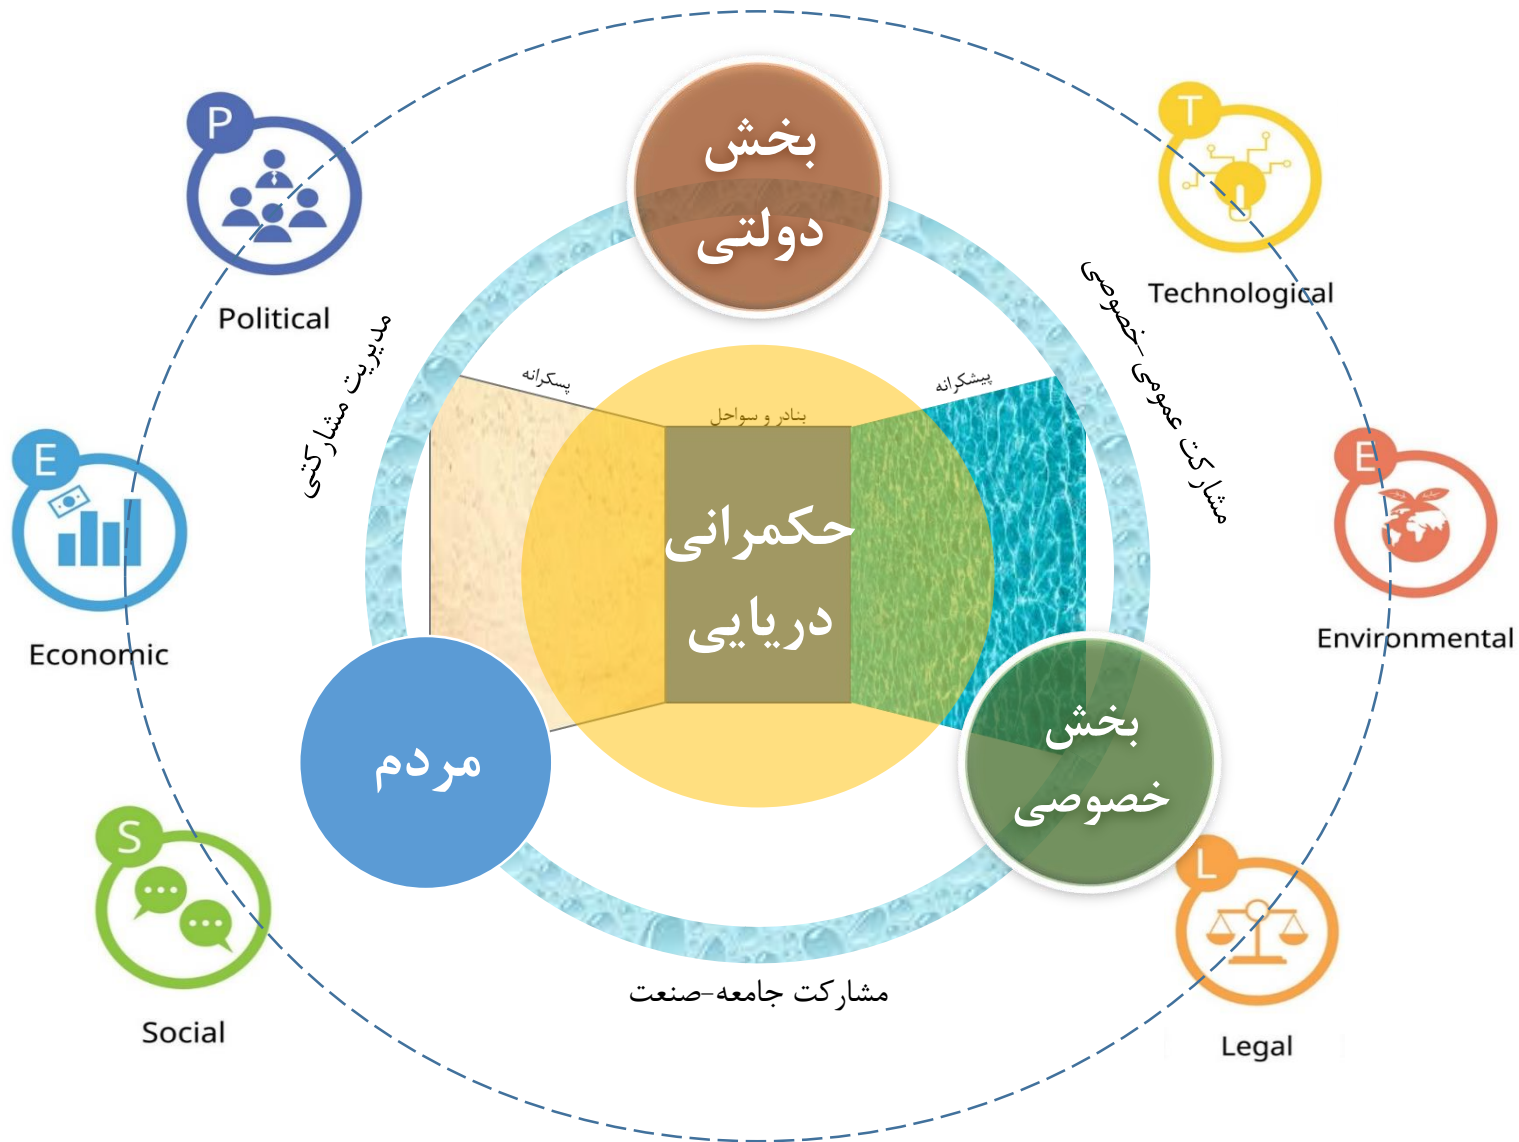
P
Political

T
Technological

E
Economic

E
Environmental

S
Social

L
Legal

بخش دولتی

مدیریت مشارکتی

مشارکت عمومی-خصوصی

پسکرانه

پیشکرانه

بنادر و سواحل

حکمرانی دریایی

مردم

بخش خصوصی

مشارکت جامعه-صنعت